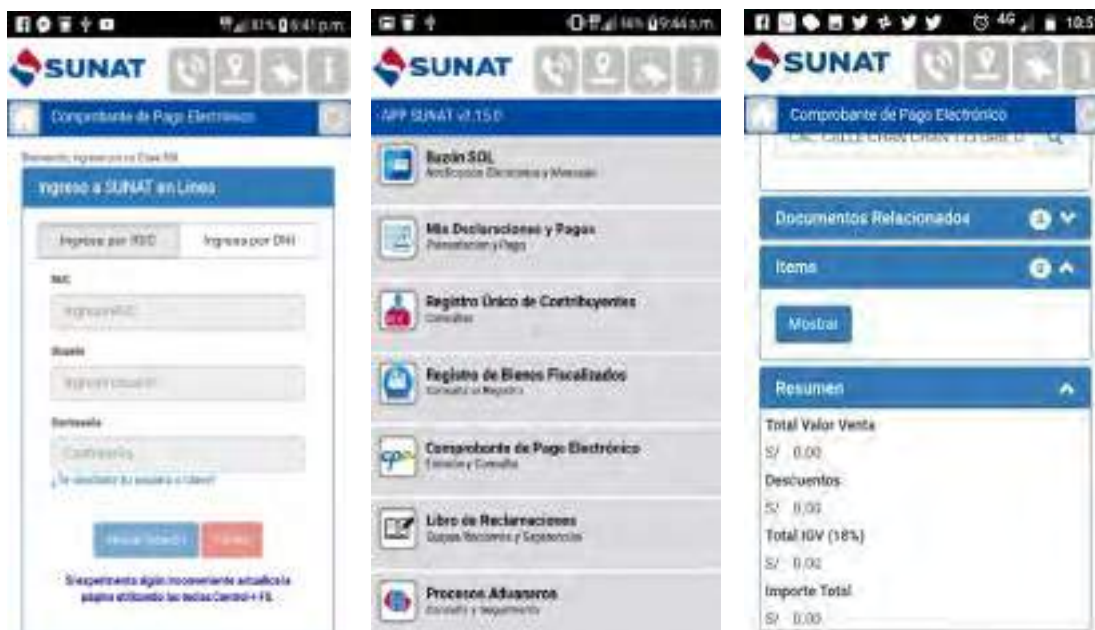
SUNAT

Comprobante de Pago Electrónico

Bienvenido, ingrese con su Clave SOL

Ingreso a SUNAT en Línea

Ingreso por RUC | Ingreso por DNI

RUC

Ingrese RUC

Usuario

Ingrese Usuario

Contraseña

Contraseña

¿Te olvidaste tu usuario o clave?

Iniciar Sesión | Cerrar

Si experimenta algún inconveniente actualice la página utilizando las teclas Control + F5.

SUNAT

APP SUNAT v3.15.0

Buzón SOL
Notificaciones Electrónicas y Mensajes

Mis Declaraciones y Pagos
Presentación y Pago

Registro Único de Contribuyentes
Consultas

Registro de Bienes Fiscalizados
Consulta al Registro

Comprobante de Pago Electrónico
Emisión y Consulta

Libro de Reclamaciones
Quejas Reclamos y Sugerencias

Procesos Aduaneros
Consulta y Seguimiento

4G 10:5

SUNAT

Comprobante de Pago Electrónico

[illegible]

Documentos Relacionados

Items

Mostrar

Resumen

Total Valor Venta
S/ 0.00

Descuentos
S/ 0.00

Total IGV (18%)
S/ 0.00

Importe Total
S/ 0.00